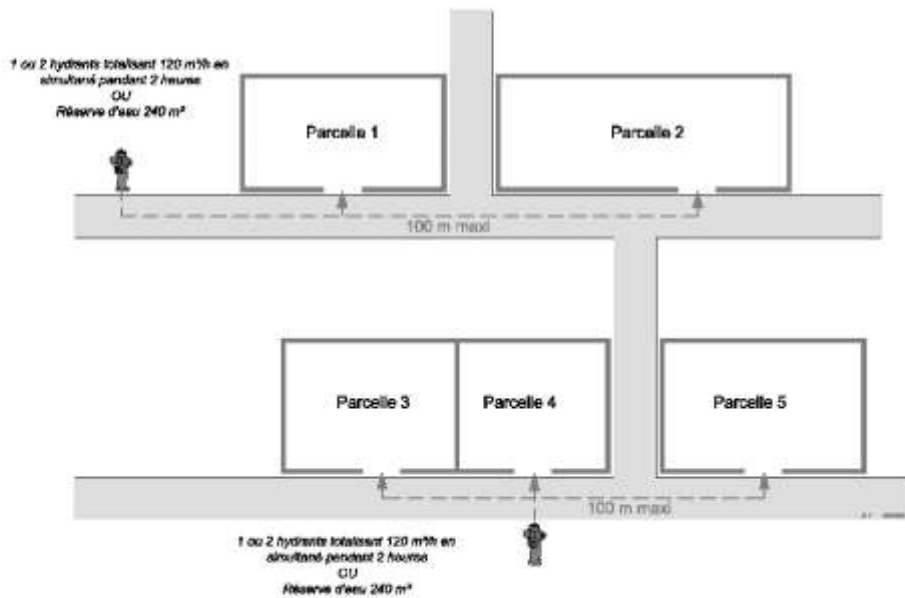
1 ou 2 hydrants totalisant 120 m³/h en simultané pendant 2 heures
OU
Réserve d'eau 240 m³

Parcelle 1

Parcelle 2

100 m maxi

Parcelle 3

Parcelle 4

Parcelle 5

100 m maxi

1 ou 2 hydrants totalisant 120 m³/h en simultané pendant 2 heures
OU
Réserve d'eau 240 m³